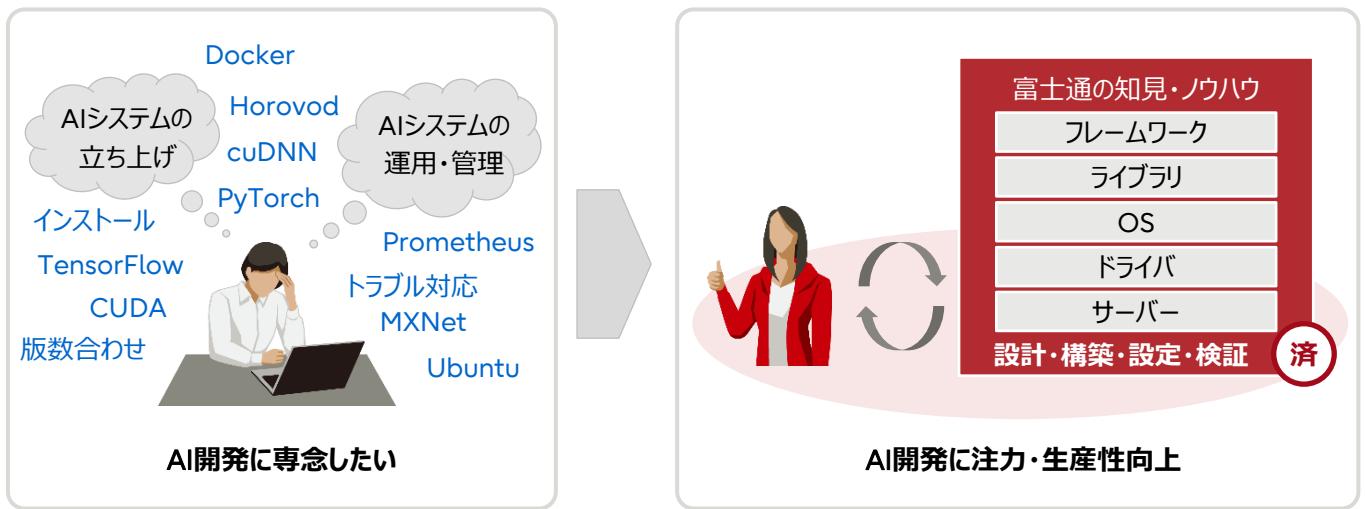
Docker

AIシステムの立ち上げ

Horovod

cuDNN

AIシステムの運用・管理

PyTorch

インストール

TensorFlow

CUDA

版数合わせ

Prometheus

トラブル対応

MXNet

Ubuntu

AI開発に専念したい

富士通の知見・ノウハウ

フレームワーク

ライブラリ

OS

ドライバ

サーバー

設計・構築・設定・検証

済

AI開発に注力・生産性向上